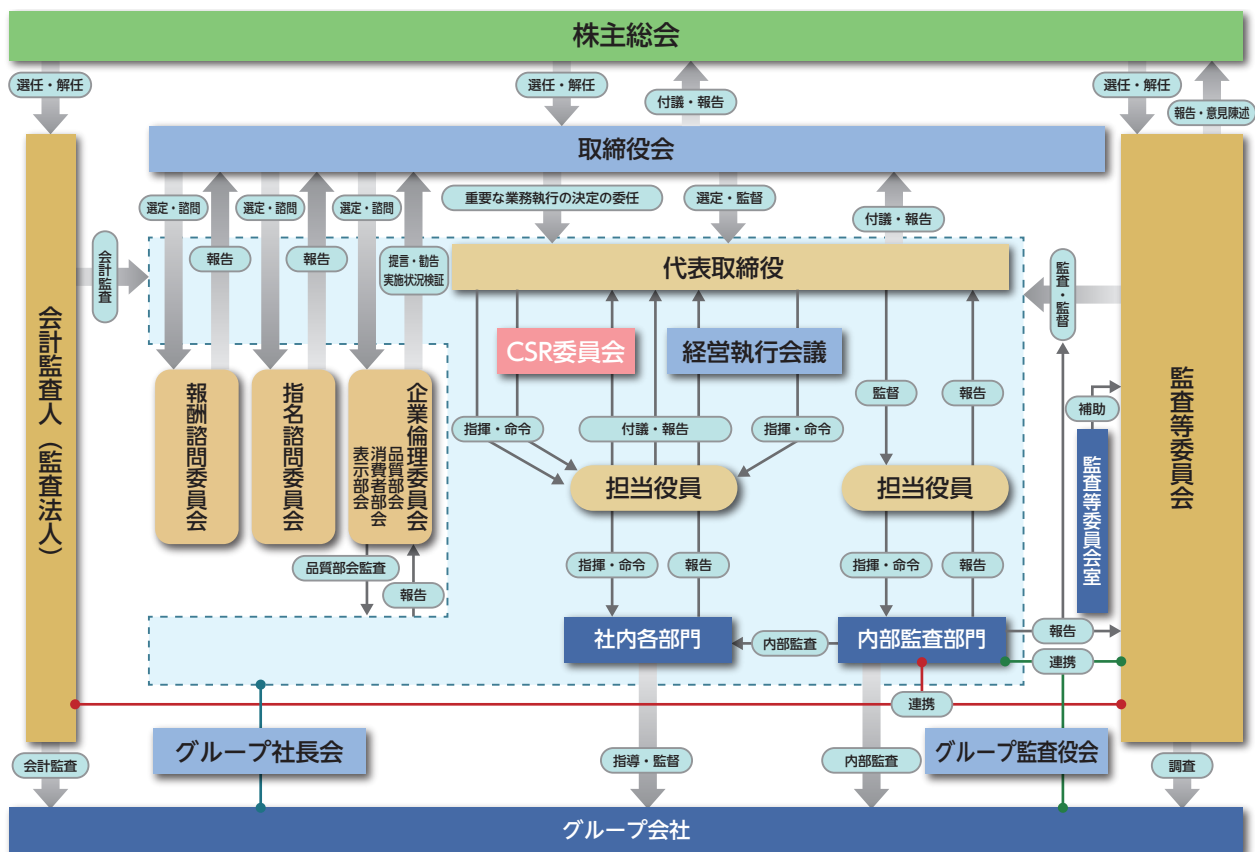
株主総会

選任・解任

選任・解任

付議・報告

選任・解任

報告・意見陳述

取締役会

会計監査人（監査法人）

監査等委員会

選定・諮問

報告

選定・諮問

報告

選定・諮問

提言・勧告 実施状況検証

重要な業務執行の決定の委任

選定・監督

付議・報告

会計監査

代表取締役

監査・監督

報酬諮問委員会

指名諮問委員会

企業倫理委員会
品質部会
消費者部会
表示部会

CSR委員会

経営執行会議

監督

報告

補助

指揮・命令

付議・報告

指揮・命令

担当役員

担当役員

監査等委員会室

品質部会監査

報告

指揮・命令

報告

指揮・命令

報告

社内各部門

内部監査

内部監査部門

報告

連携

連携

グループ社長会

グループ監査役会

会計監査

指導・監督

内部監査

調査

グループ会社